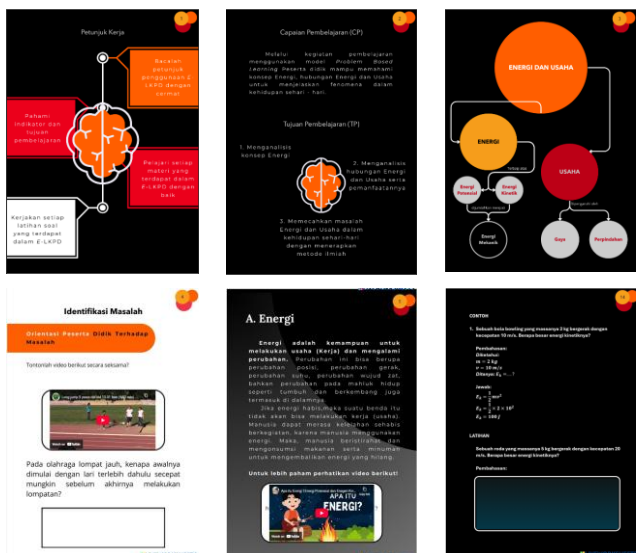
Petunjuk Kerja

Bacalah petunjuk penggunaan E-LKPD dengan cermat

Pahami Indikator dan tujuan pembelajaran

Pelajari setiap materi yang terdapat dalam E-LKPD dengan baik

Kerjakan setiap latihan soal yang terdapat dalam E-LKPD

Capaian Pembelajaran (CP)

Melalui kegiatan pembelajaran menggunakan model Problem Based Learning Peserta didik mampu memahami konsep Energi, hubungan Energi dan Usaha untuk menjelaskan fenomena dalam kehidupan sehari - hari.

Tujuan Pembelajaran (TP)

1. Menganalisis konsep Energi

2. Menganalisis hubungan Energi dan Usaha serta pemanfaatannya

3. Memecahkan masalah Energi dan Usaha dalam kehidupan sehari-hari dengan menerapkan metode ilmiah

ENERGI DAN USAHA

ENERGI

USAHA

Energi Potensial

Energi Kinetik

Energi Mekanik

Gaya

Perpindahan

Identifikasi Masalah

Orientasi Peserta Didik Terhadap Masalah

Tontonlah video berikut secara seksama!

Pada olahraga lompat jauh, kenapa awalnya dimulai dengan lari terlebih dahulu secepat mungkin sebelum akhirnya melakukan lompatan?

A. Energi

Energi adalah kemampuan untuk melakukan usaha (kerja) dan mengalami perubahan. Perubahan ini bisa berupa perubahan posisi, perubahan gerak, perubahan suhu, perubahan wujud zat, bahkan perubahan pada makhluk hidup seperti tumbuh dan berkembang juga termasuk di dalamnya.

Jika energi habis, maka suatu benda itu tidak akan bisa melakukan kerja (usaha). Manusia dapat merasa kelelahan sehabis berkegiatan, karena manusia menggunakan energi. Maka, manusia beristirahat dan mengonsumsi makanan serta minuman untuk mengembalikan energi yang hilang.

Untuk lebih paham perhatikan video berikut!

APA ITU ENERGI?

CONTOH

1. Sebuah bola bowling yang massanya 2 kg bergerak dengan kecepatan 10 m/s. Berapa besar energi kinetiknya?

Pembahasan:
Diketahui:
$m = 2\ kg$
$v = 10\ m/s$
Ditanya: $E_k = ...?$

Jawab:
$E_k = \frac{1}{2}mv^2$
$E_k = \frac{1}{2} \times 2 \times 10^2$
$E_k = 100\ J$

LATIHAN

Sebuah roda yang massanya 5 kg bergerak dengan kecepatan 20 m/s. Berapa besar energi kinetiknya?

Pembahasan: